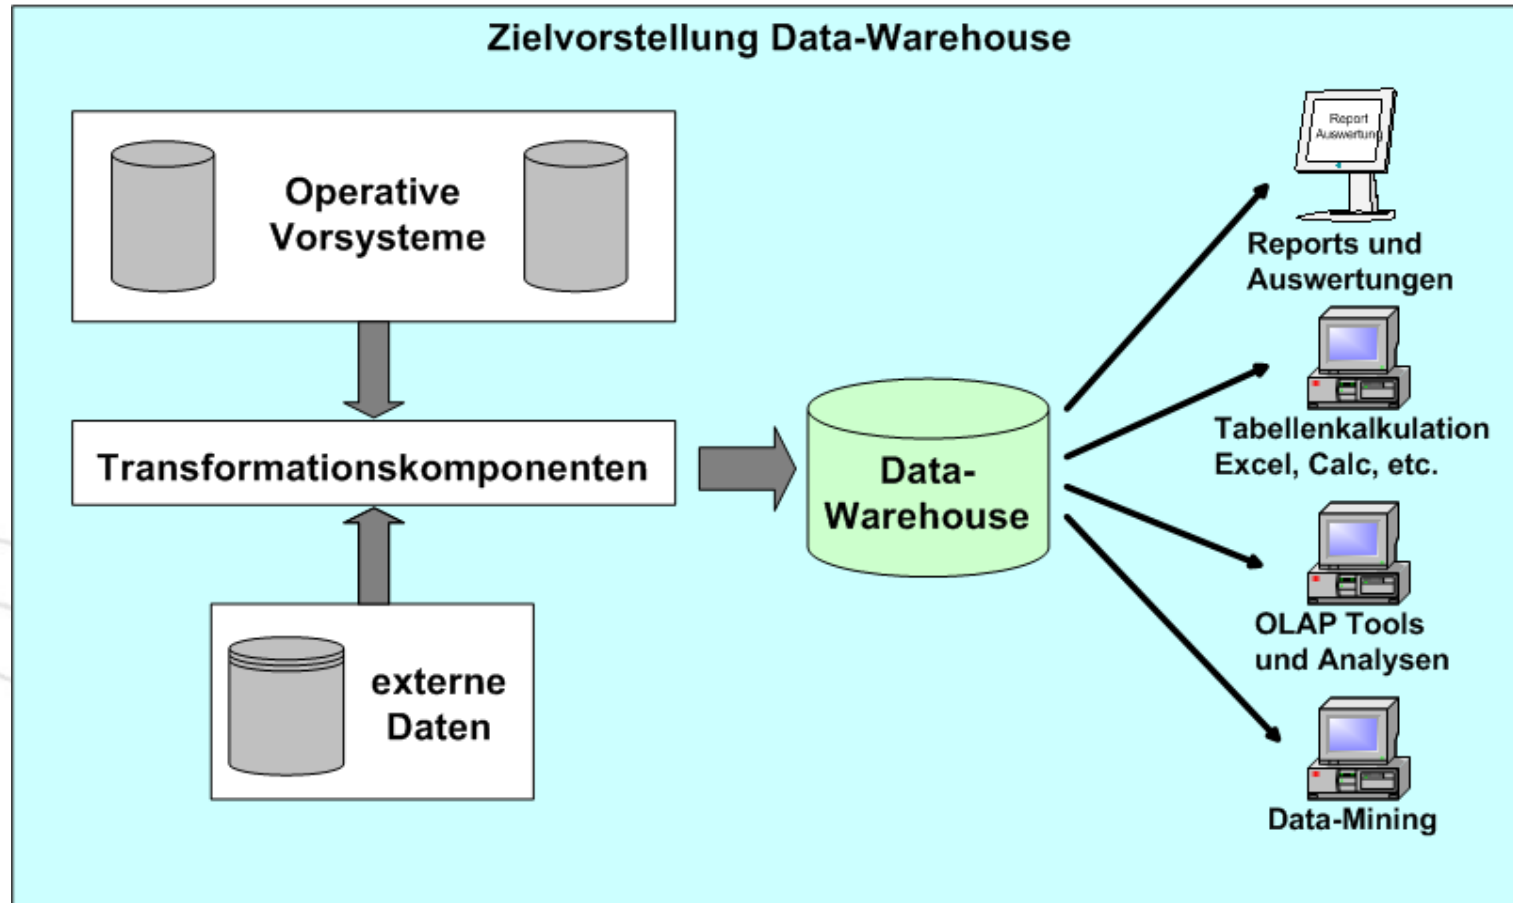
Zielvorstellung Data-Warehouse

Operative Vorsysteme

Transformationskomponenten

externe Daten

Data-Warehouse

Report Auswertung

Reports und Auswertungen

Tabellenkalkulation Excel, Calc, etc.

OLAP Tools und Analysen

Data-Mining